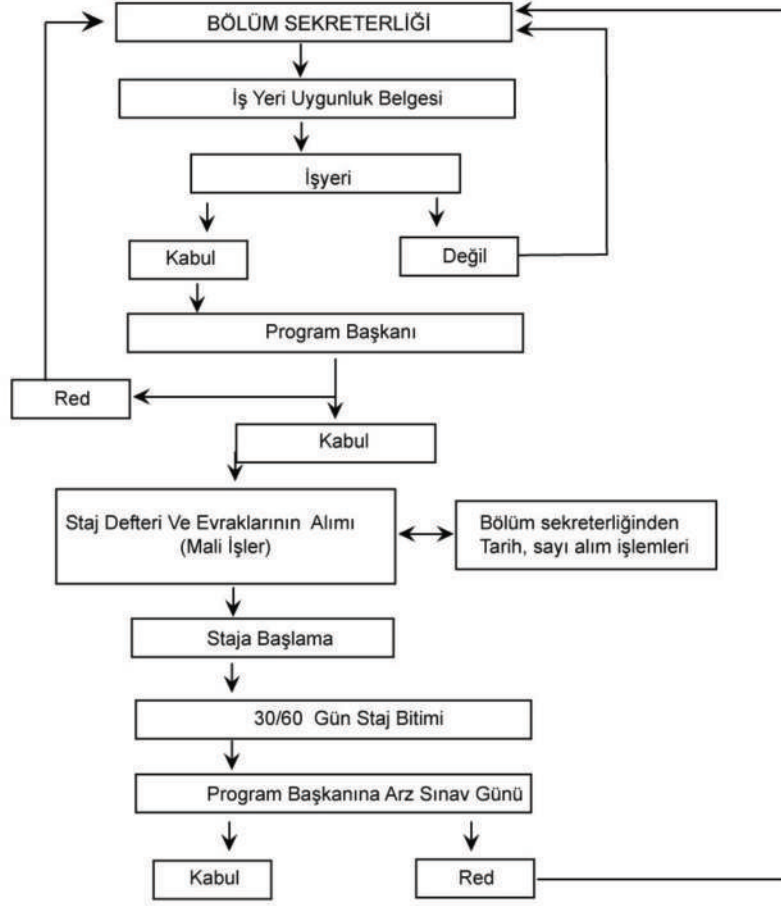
BÖLÜM SEKRETERLİĞİ

İş Yeri Uygunluk Belgesi

İşyeri

Kabul

Değil

Program Başkanı

Red

Kabul

Staj Defteri Ve Evraklarının Alımı (Mali İşler)

Bölüm sekreterliğinden Tarih, sayı alım işlemleri

Staja Başlama

30/60 Gün Staj Bitimi

Program Başkanına Arz Sınav Günü

Kabul

Red